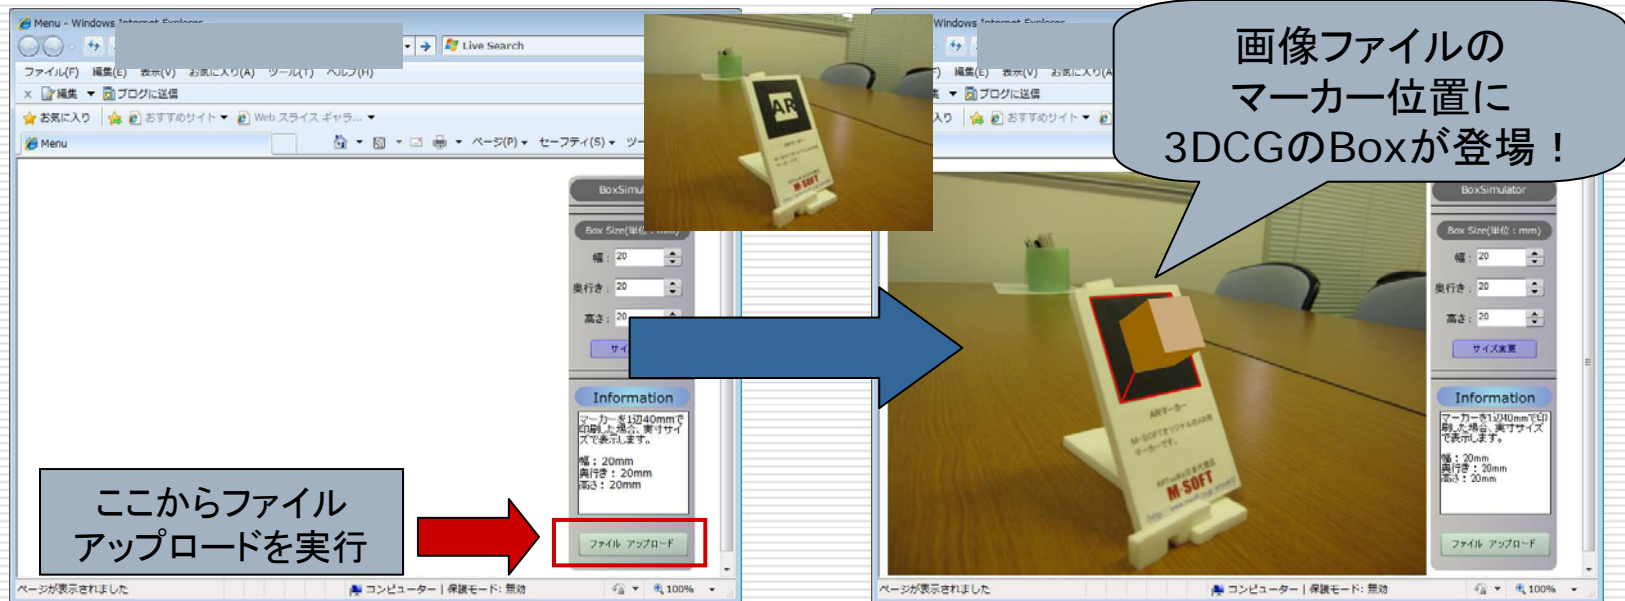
Menu - Windows Internet Explorer

Live Search

ファイル(F) 編集(E) 表示(V) お気に入り(A) ツール(T) ヘルプ(H)

× 編集 ブログに送信

お気に入り おすすめサイト Web スライス ギャラ...

Menu

ページ(P) セーフティ(S) ツー

BoxSimu

Box Size(単位：mm)

幅： 20

奥行き： 20

高さ： 20

サイ

Information

マーカーを1辺40mmで印刷した場合、実寸サイズで表示します。

幅：20mm
奥行き：20mm
高さ：20mm

ファイル アップロード

ここからファイルアップロードを実行

ページが表示されました

コンピューター | 保護モード: 無効

100%

AR

M SOFT

Windows Internet Explorer

) 編集(E) 表示(V) お気に入り(A

ブログに送信

入り おすすめサイト

画像ファイルのマーカー位置に3DCGのBoxが登場！

BoxSimulator

Box Size(単位：mm)

幅： 20

奥行き： 20

高さ： 20

サイズ変更

Information

マーカーを1辺40mmで印刷した場合、実寸サイズで表示します。

幅：20mm
奥行き：20mm
高さ：20mm

ファイル アップロード

ARマーカー

M-SOFTオリジナルのAR用マーカーです。

M-SOFT

ページが表示されました

コンピューター | 保護モード: 無効

100%